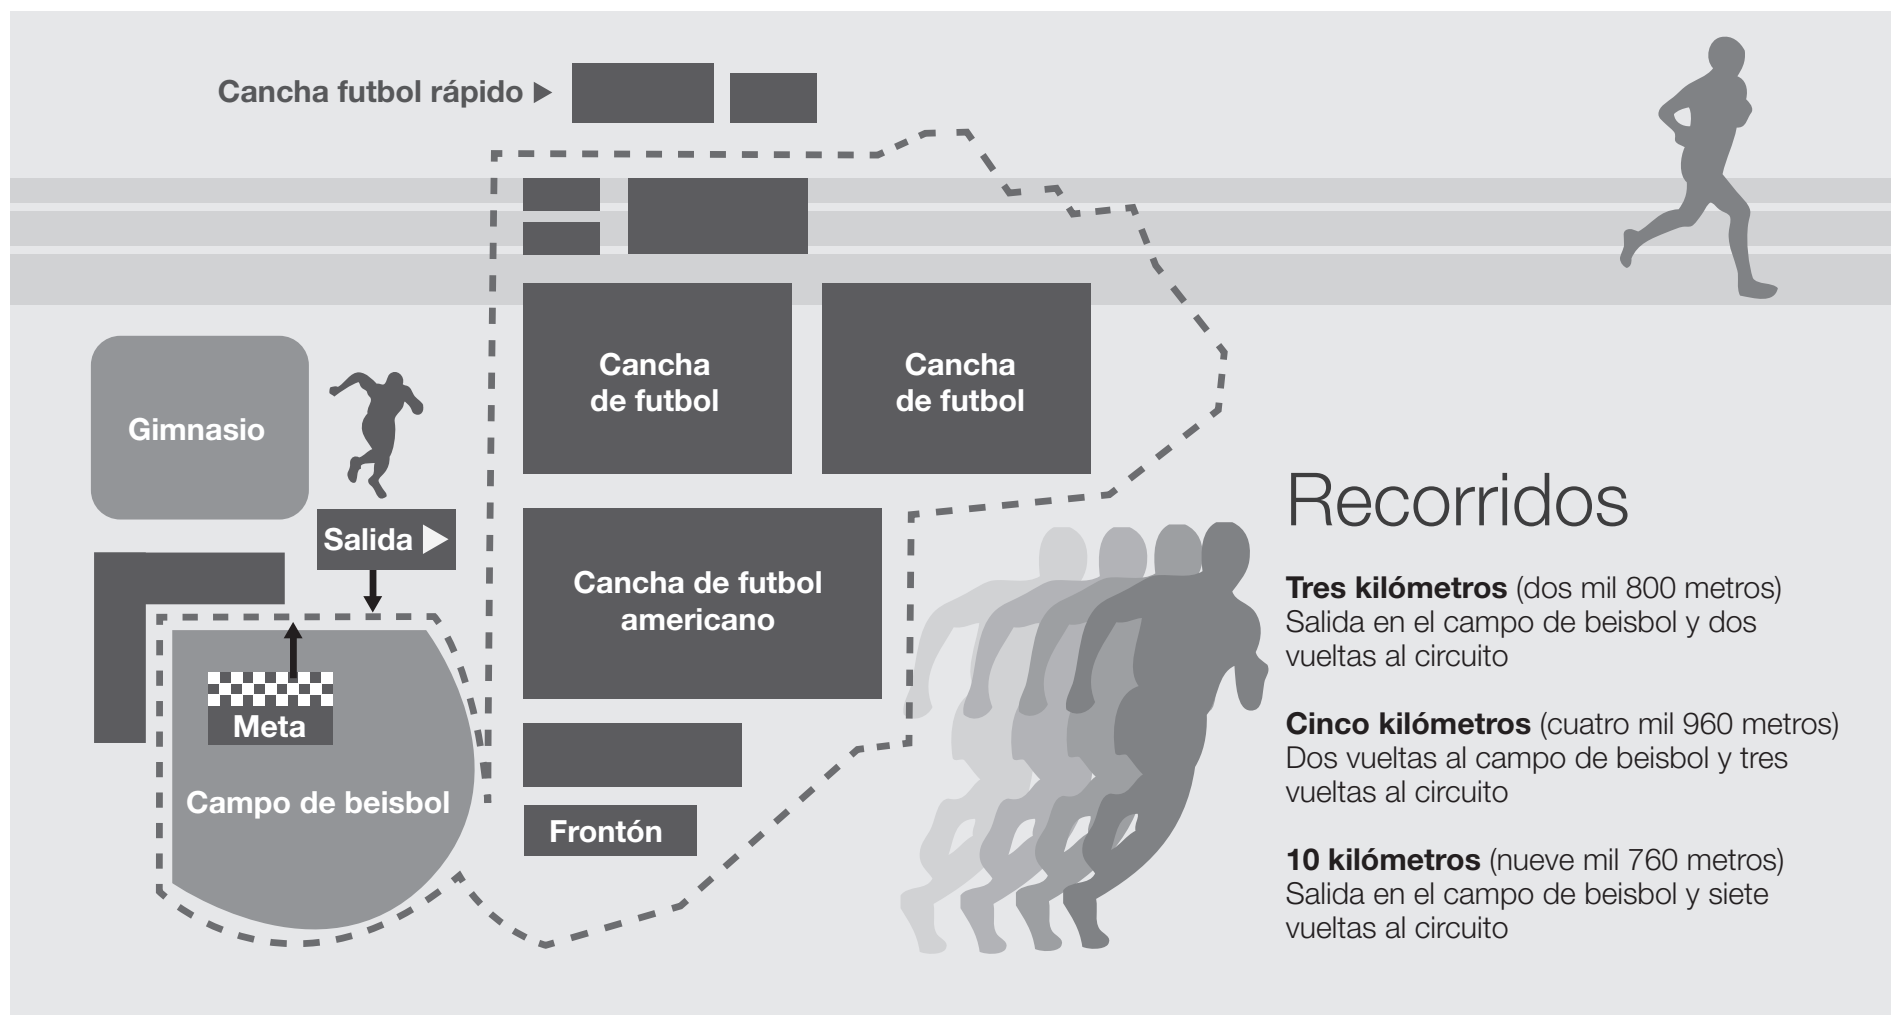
Cancha futbol rápido ▶

Gimnasio

Salida ▶

Meta

Campo de beisbol

Cancha de futbol

Cancha de futbol

Cancha de futbol americano

Frontón

Recorridos

**Tres kilómetros** (dos mil 800 metros) Salida en el campo de beisbol y dos vueltas al circuito

**Cinco kilómetros** (cuatro mil 960 metros) Dos vueltas al campo de beisbol y tres vueltas al circuito

**10 kilómetros** (nueve mil 760 metros) Salida en el campo de beisbol y siete vueltas al circuito